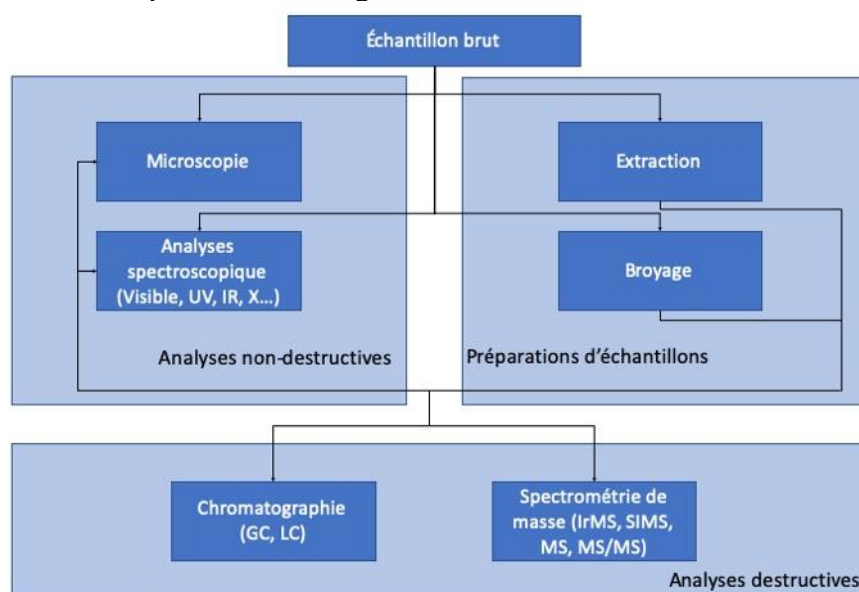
Échantillon brut

Microscopie

Analyses spectroscopique (Visible, UV, IR, X…)

Analyses non-destructives

Extraction

Broyage

Préparations d'échantillons

Chromatographie (GC, LC)

Spectrométrie de masse (IrMS, SIMS, MS, MS/MS)

Analyses destructives